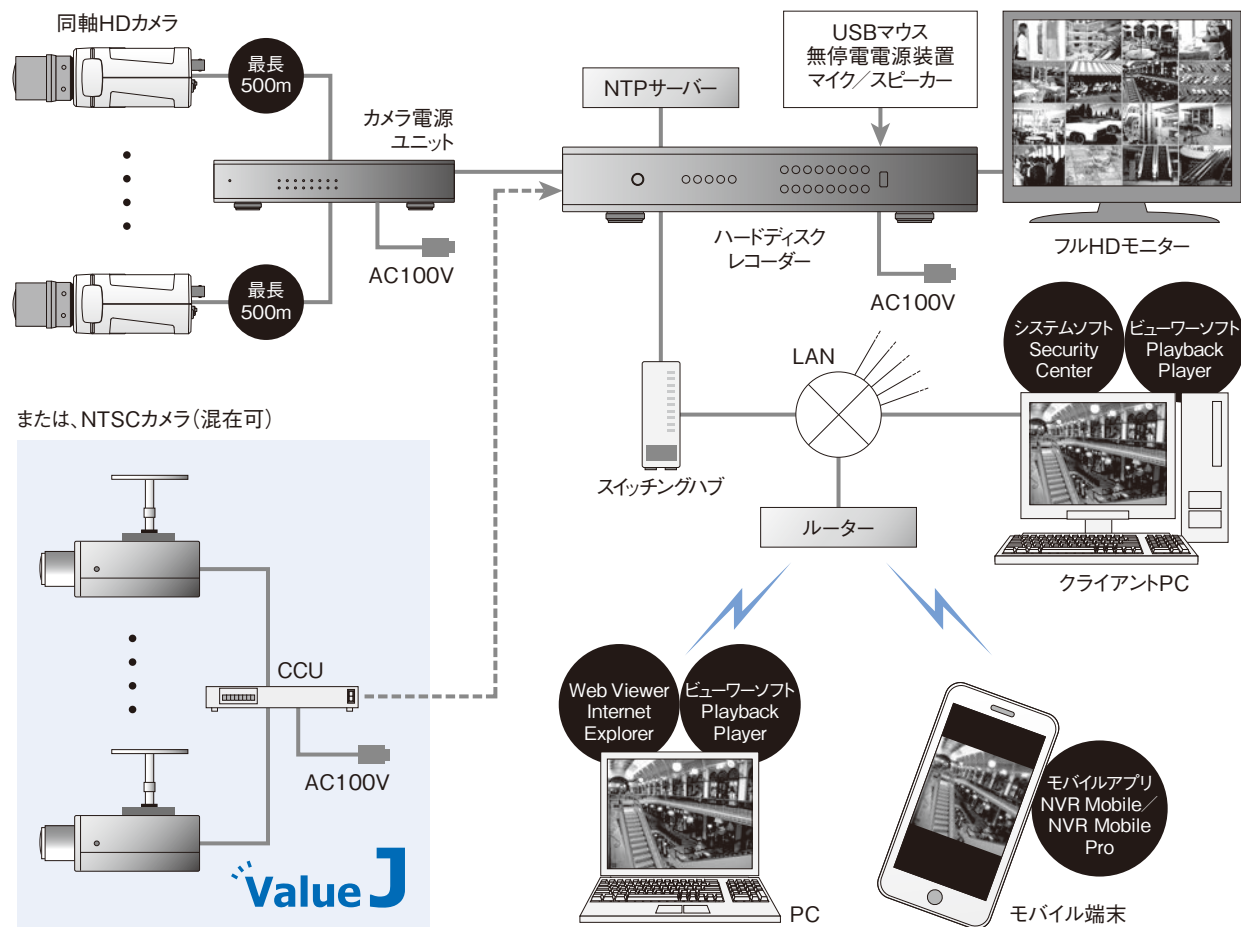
同軸HDカメラ

最長
500m

最長
500m

カメラ電源
ユニット

AC100V

NTPサーバー

USBマウス
無停電電源装置
マイク／スピーカー

ハードディスク
レコーダー

AC100V

フルHDモニター

システムソフト
Security
Center

ビューワーソフト
Playback
Player

LAN

スイッチングハブ

ルーター

クライアントPC

または、NTSCカメラ（混在可）

CCU

AC100V

Value J

Web Viewer
Internet
Explorer

ビューワーソフト
Playback
Player

PC

モバイルアプリ
NVR Mobile／
NVR Mobile
Pro

モバイル端末